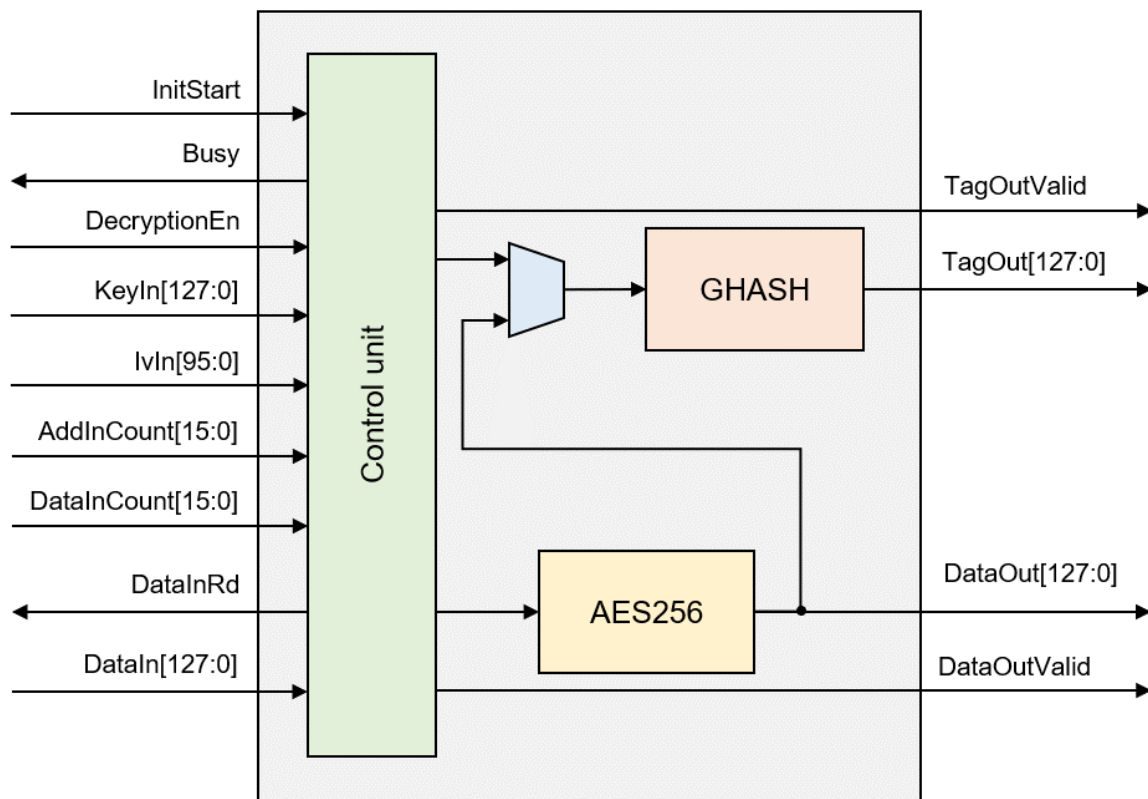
InitStart

Busy

DecryptionEn

KeyIn[127:0]

IvIn[95:0]

AddInCount[15:0]

DataInCount[15:0]

DataInRd

DataIn[127:0]

Control unit

GHASH

AES256

TagOutValid

TagOut[127:0]

DataOut[127:0]

DataOutValid